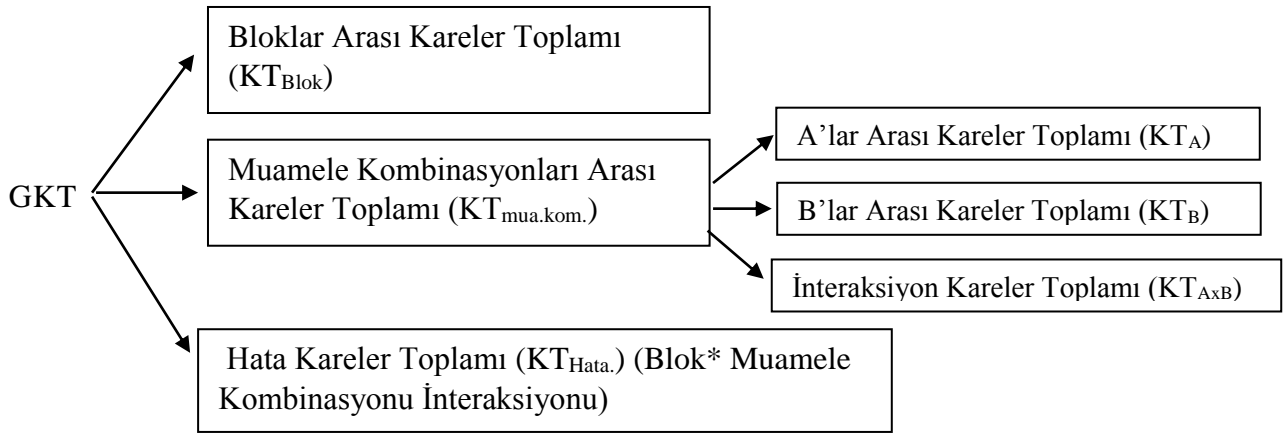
GKT

Bloklar Arası Kareler Toplamı ($KT_{Blok}$)

Muamele Kombinasyonları Arası Kareler Toplamı ($KT_{mua.kom.}$)

A'lar Arası Kareler Toplamı ($KT_{A}$)

B'lar Arası Kareler Toplamı ($KT_{B}$)

İnteraksiyon Kareler Toplamı ($KT_{AxB}$)

Hata Kareler Toplamı ($KT_{Hata.}$) (Blok* Muamele Kombinasyonu İnteraksiyonu)